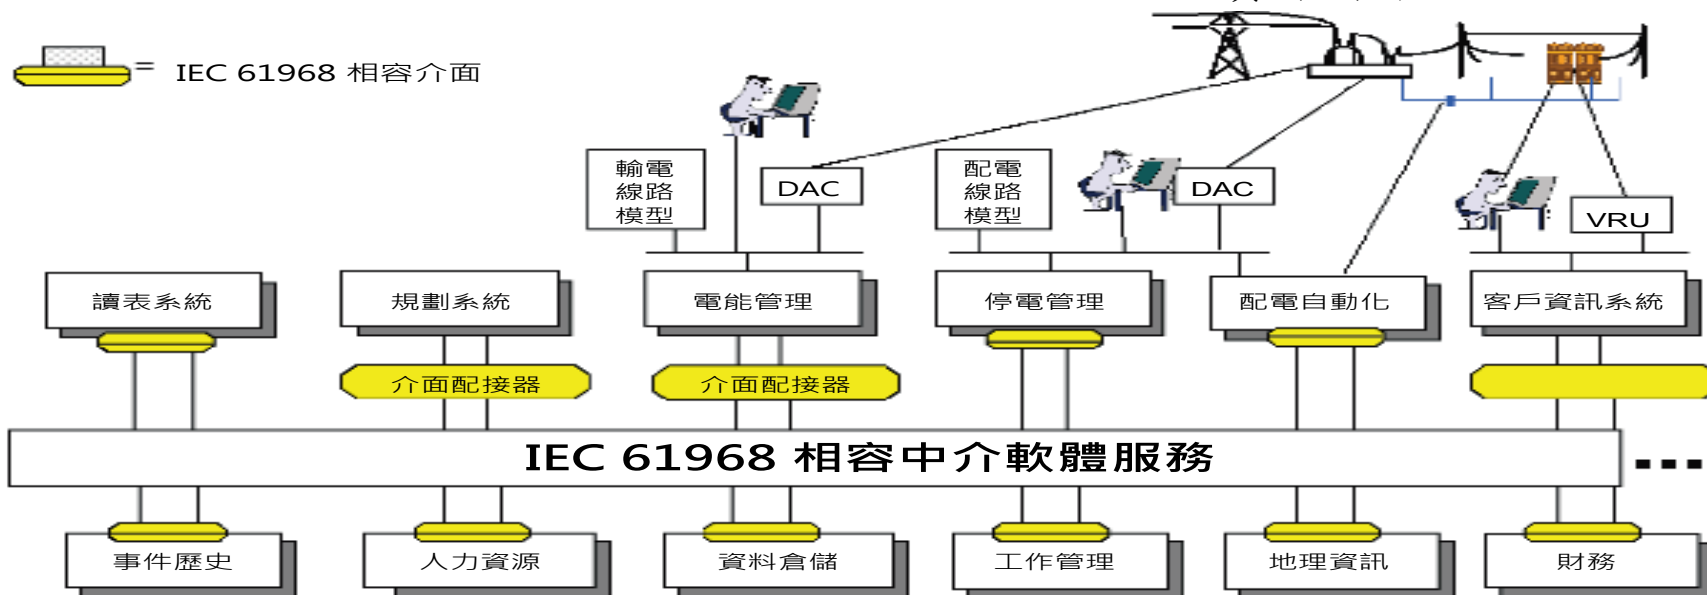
= IEC 61968 相容介面

輸電線路模型

DAC

配電線路模型

DAC

VRU

讀表系統

規劃系統

電能管理

停電管理

配電自動化

客戶資訊系統

介面配接器

介面配接器

IEC 61968 相容中介軟體服務

...

事件歷史

人力資源

資料倉儲

工作管理

地理資訊

財務